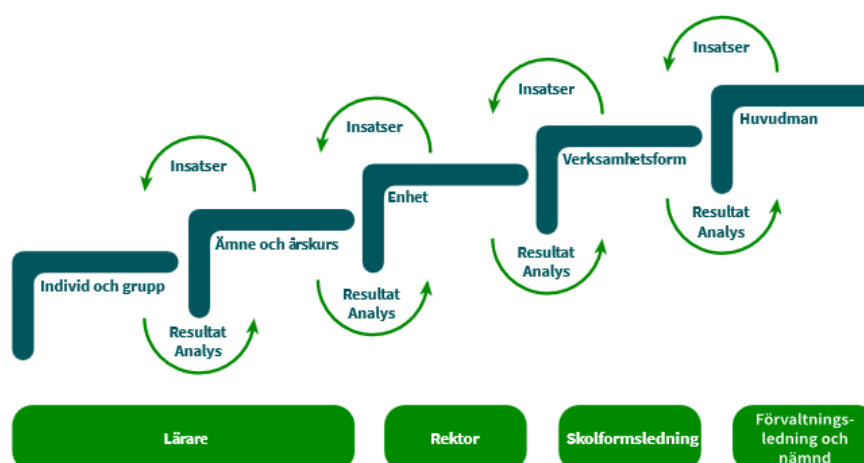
Insatser

Huvudman

Resultat
Analys

Insatser

Verksamhetsform

Resultat
Analys

Insatser

Enhet

Resultat
Analys

Insatser

Ämne och årskurs

Resultat
Analys

Individ och grupp

Lärare

Rektor

Skolformsledning

Förvaltningsledning och nämnd